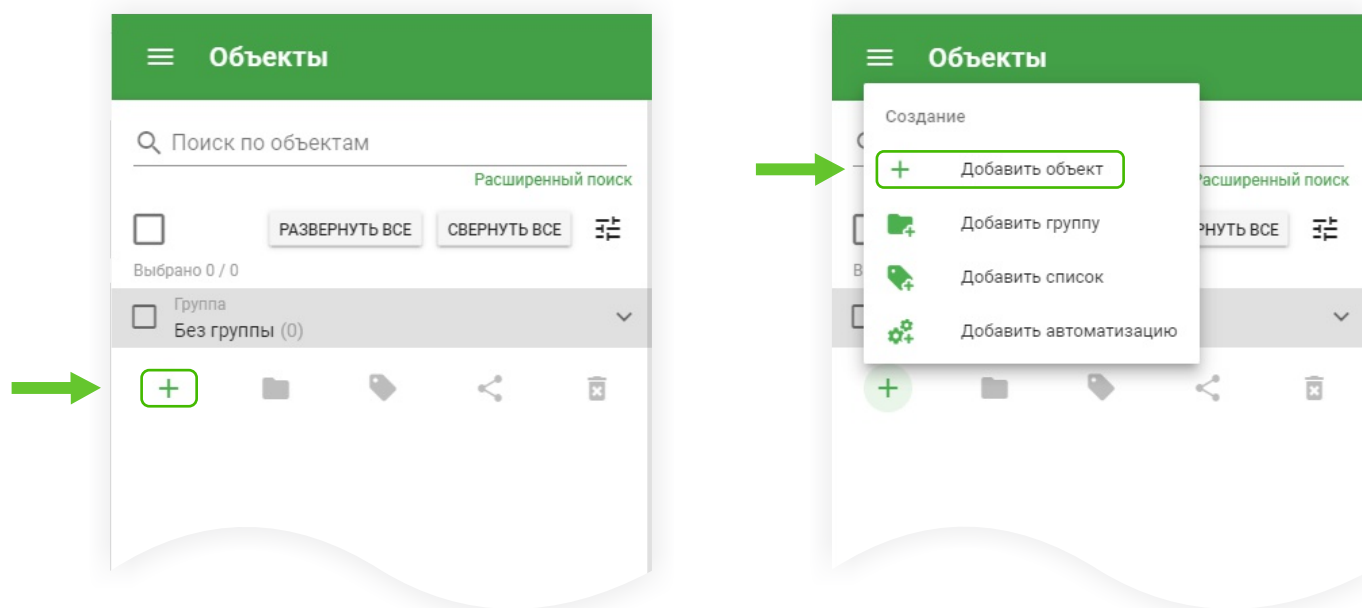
Объекты

Поиск по объектам

Расширенный поиск

РАЗВЕРНУТЬ ВСЕ

СВЕРНУТЬ ВСЕ

Выбрано 0 / 0

Группа
Без группы (0)

+

Объекты

Создание

Добавить объект

Добавить группу

Добавить список

Добавить автоматизацию

Расширенный поиск

РНУТЬ ВСЕ

Вы

+